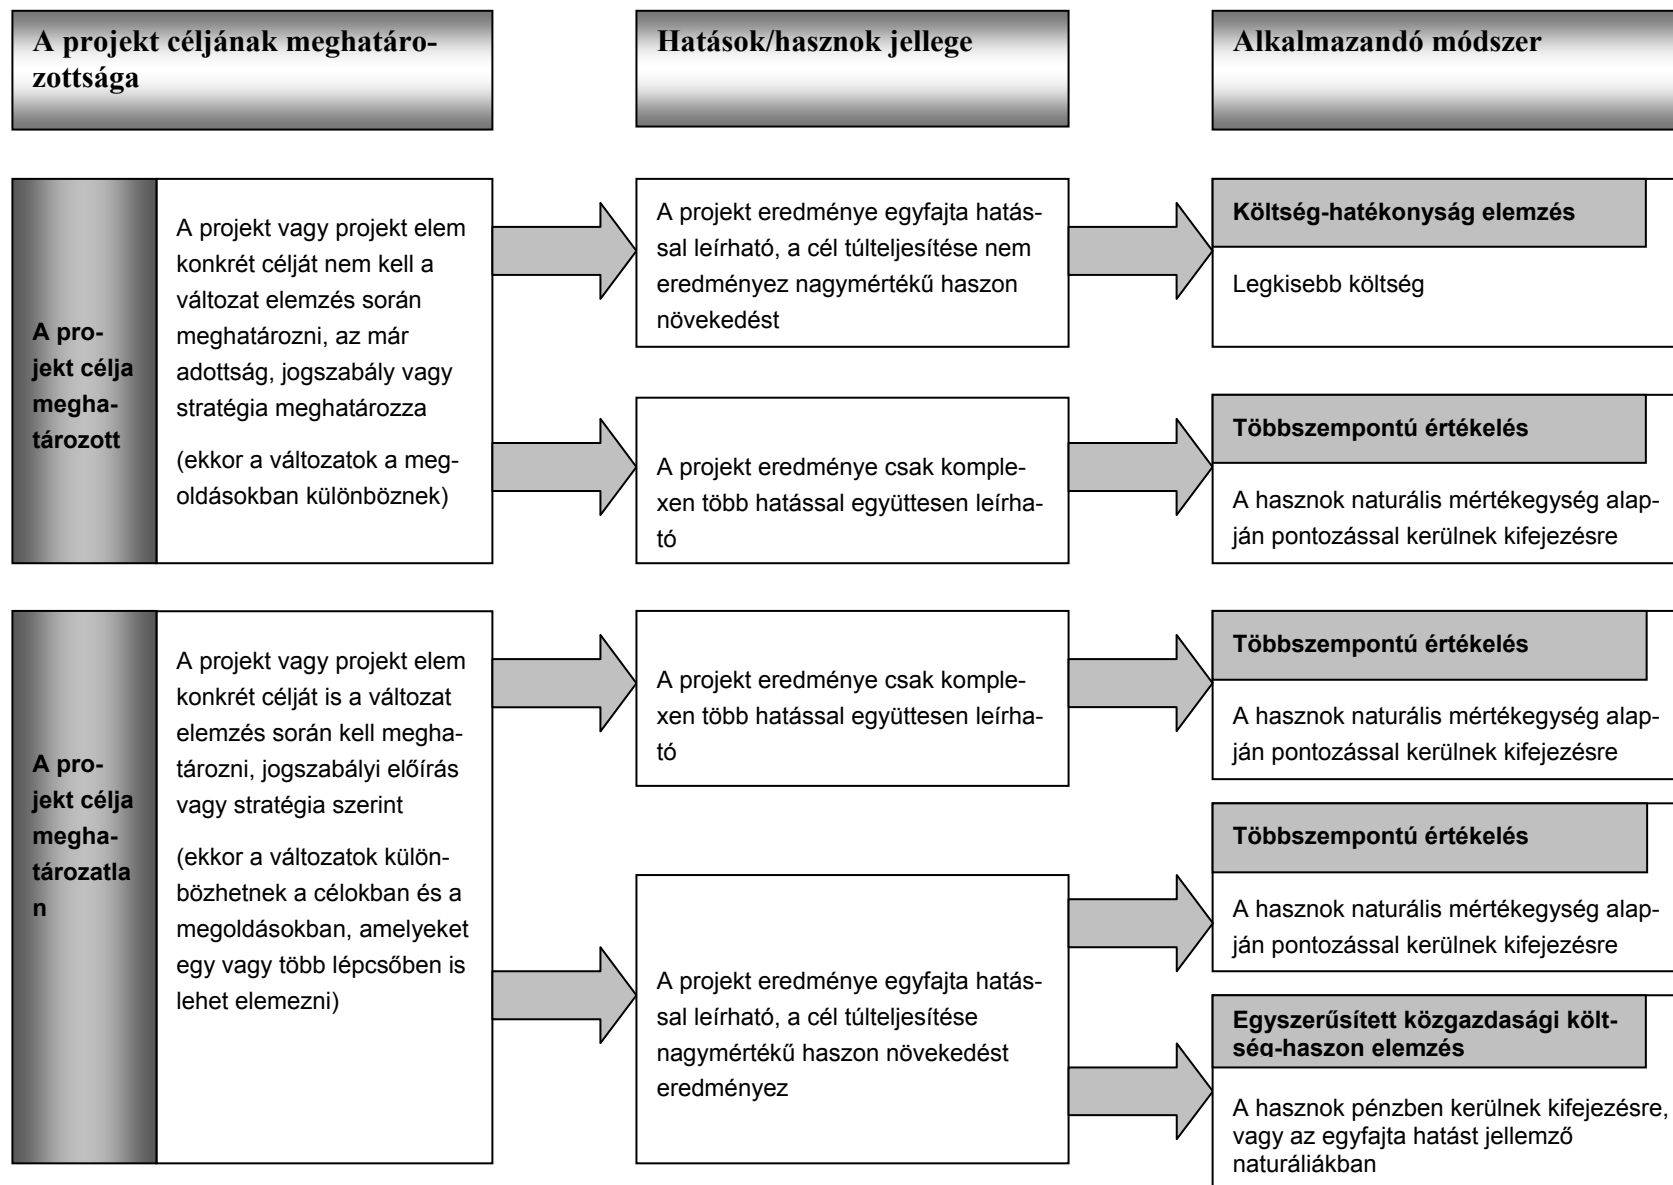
A projekt céljának meghatározottsága

Hatások/hasznok jellege

Alkalmazandó módszer

A projekt célja meghatározott

A projekt vagy projekt elem konkrét célját nem kell a változat elemzés során meghatározni, az már adottság, jogszabály vagy stratégia meghatározza

(ekkor a változatok a megoldásokban különböznek)

A projekt eredménye egyfajta hatással leírható, a cél túlteljesítése nem eredményez nagymértékű haszon növekedést

Költség-hatékonyság elemzés

Legkisebb költség

A projekt eredménye csak komplexen több hatással együttesen leírható

Többszempontú értékelés

A hasznok naturális mértékegység alapján pontozással kerülnek kifejezésre

A projekt célja meghatározatlan

A projekt vagy projekt elem konkrét célját is a változat elemzés során kell meghatározni, jogszabályi előírás vagy stratégia szerint

(ekkor a változatok különbözhetnek a célokban és a megoldásokban, amelyeket egy vagy több lépcsőben is lehet elemezni)

A projekt eredménye csak komplexen több hatással együttesen leírható

Többszempontú értékelés

A hasznok naturális mértékegység alapján pontozással kerülnek kifejezésre

A projekt eredménye egyfajta hatással leírható, a cél túlteljesítése nagymértékű haszon növekedést eredményez

Többszempontú értékelés

A hasznok naturális mértékegység alapján pontozással kerülnek kifejezésre

Egyszerűsített közgazdasági költség-haszon elemzés

A hasznok pénzben kerülnek kifejezésre, vagy az egyfajta hatást jellemző naturáliákban